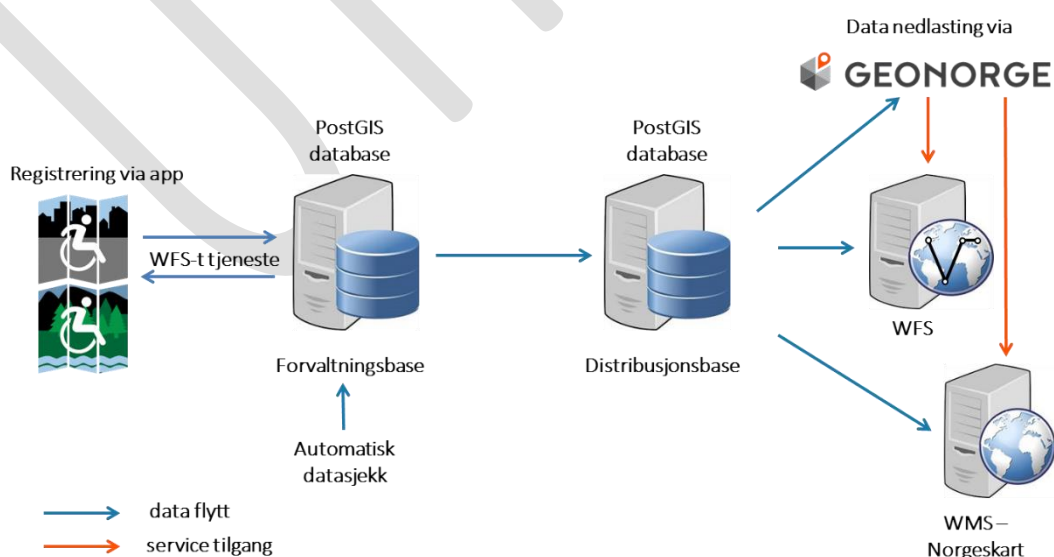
Data nedlasting via

GEONORGE

PostGIS database

PostGIS database

Registrering via app

WFS-t tjeneste

Forvaltningsbase

Distribusjonsbase

WFS

Automatisk datasjekk

data flytt

service tilgang

WMS – Norgeskart